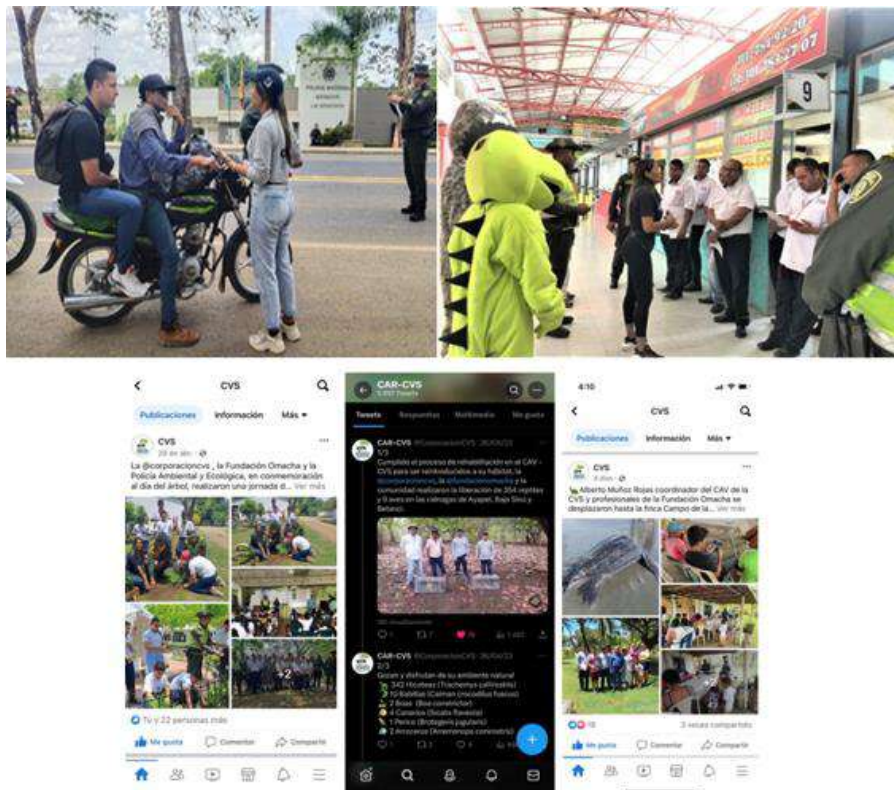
POLICIA NACIONAL

9

CVS

Publicaciones Información Más

CVS
28 de abr.

La @corporacioncvs , la Fundación Omacha y la Policía Ambiental y Ecológica, en conmemoración al día del árbol, realizaron una jornada d... Ver más

+2

Tú y 22 personas más

Me gusta Comentar Compartir

CAR-CVS
Tweets Respuestas Multimedia Me gusta

CAR-CVS @CorporacionCVS · 26/04/23
1/3
Cumplido el proceso de rehabilitación en el CAV - CVS para ser reintroducidos a su hábitat, la @corporacioncvs, la @fundacionomacha y la comunidad realizaron la liberación de 354 reptiles y 9 aves en las ciénagas de Ayapel, Bajo Sinú y Betanci.

CAR-CVS @CorporacionCVS · 26/04/23
2/3
Gozan y disfrutan de su ambiente natural
342 Hicoteas (Trachemys callirostris)
10 Babillas (Caiman crocodilus fuscus)
2 Boas (Boa constrictor)
4 Canarios (Sicalis flaveola)
1 Perico (Brotogeris jugularis)
2 Arrocerox (Ammodramus ...)

4:10

CVS

Publicaciones Información Más

CVS
4 días

Alberto Muñoz Rojas coordinador del CAV de la CVS y profesionales de la Fundación Omacha se desplazaron hasta la finca Campo de la...

10 3 veces compartido

Me gusta Comentar Compartir